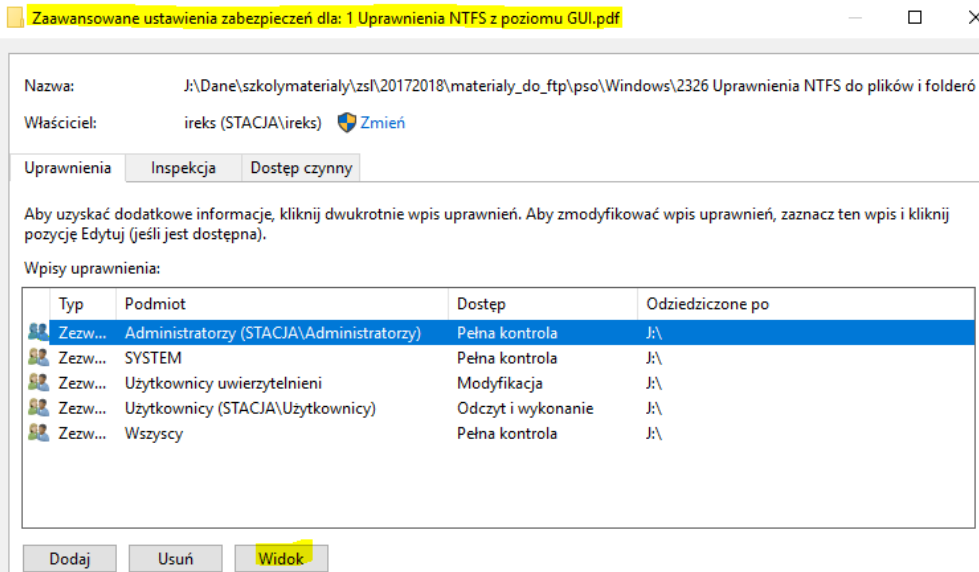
Zaawansowane ustawienia zabezpieczeń dla: 1 Uprawnienia NTFS z poziomu GUI.pdf

Nazwa: J:\Dane\szkolymaterialy\zsl\20172018\materialy_do_ftp\pso\Windows\2326 Uprawnienia NTFS do plików i folderó

Właściciel: ireks (STACJA\ireks) Zmień

Uprawnienia | Inspekcja | Dostęp czynny

Aby uzyskać dodatkowe informacje, kliknij dwukrotnie wpis uprawnień. Aby zmodyfikować wpis uprawnień, zaznacz ten wpis i kliknij pozycję Edytuj (jeśli jest dostępna).

Wpisy uprawnienia:

| Typ | Podmiot | Dostęp | Odziedziczone po |
|---|---|---|---|
| Zezw... | Administratorzy (STACJA\Administratorzy) | Pełna kontrola | J:\ |
| Zezw... | SYSTEM | Pełna kontrola | J:\ |
| Zezw... | Użytkownicy uwierzytelnieni | Modyfikacja | J:\ |
| Zezw... | Użytkownicy (STACJA\Użytkownicy) | Odczyt i wykonanie | J:\ |
| Zezw... | Wszyscy | Pełna kontrola | J:\ |

Dodaj | Usuń | Widok